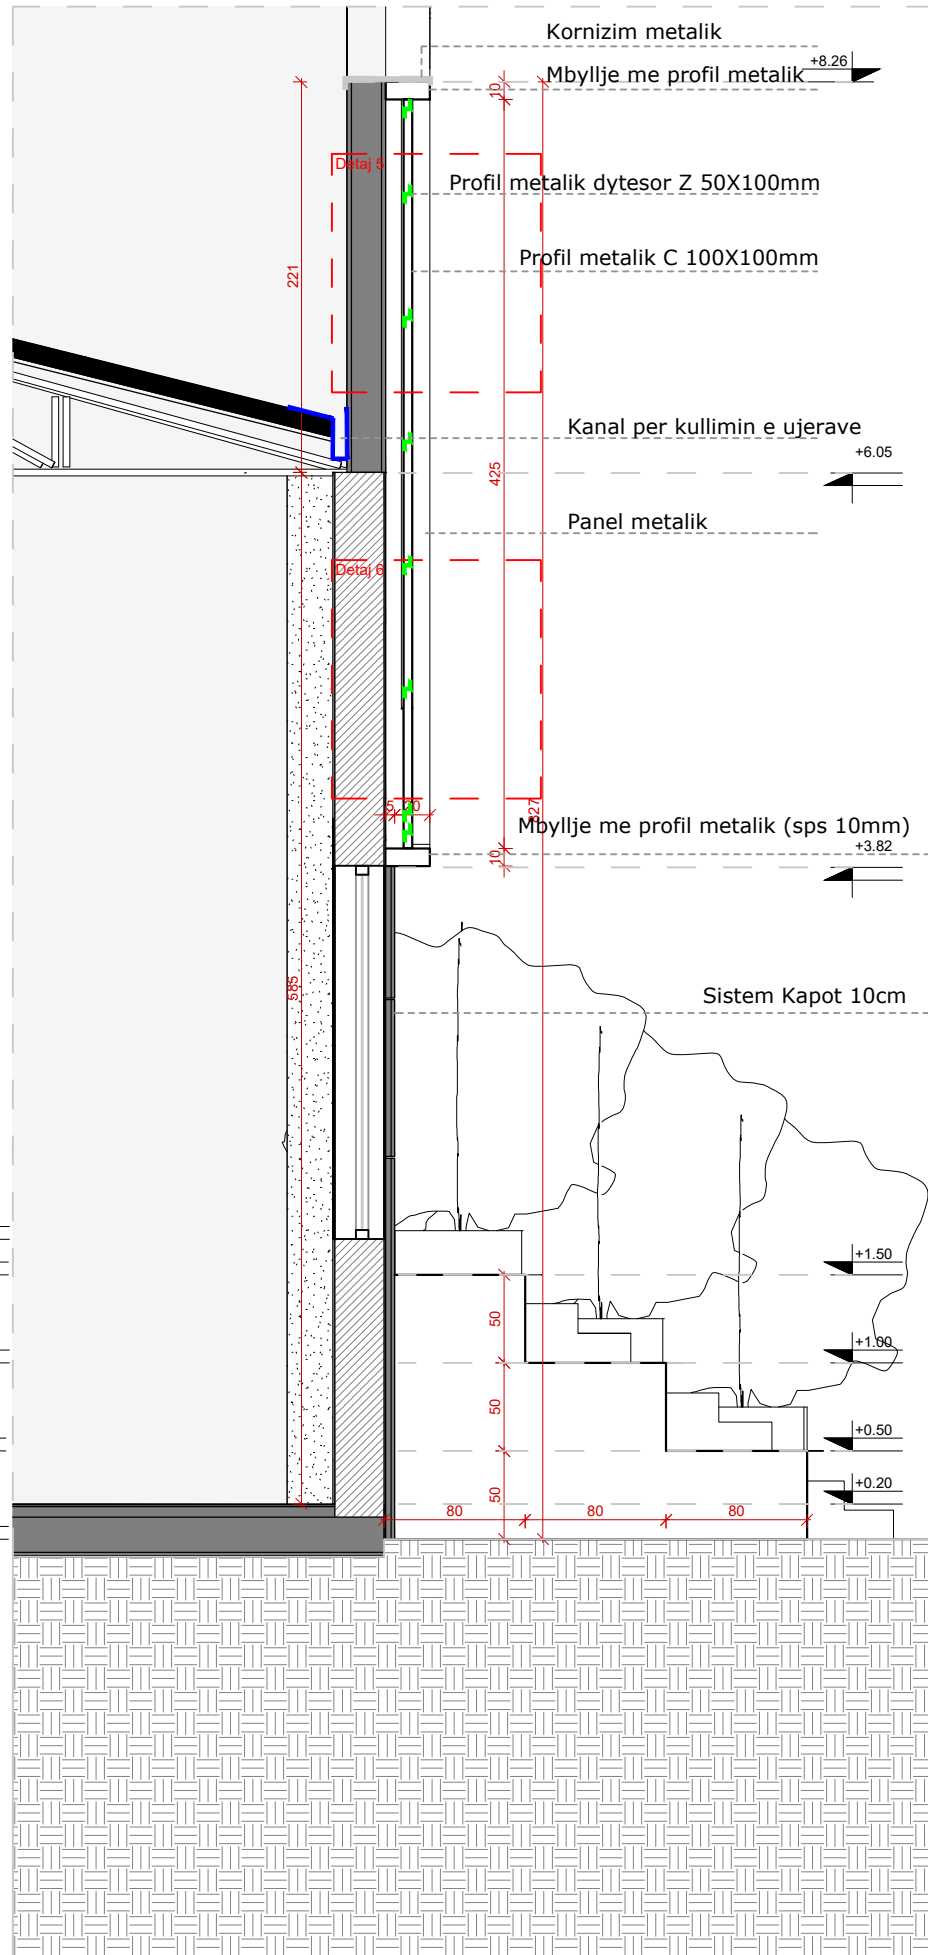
Kornizim metalik

+8.26

Mbyllje me profil metalik

10

Detaj 5

Profil metalik dytesor Z 50X100mm

221

Profil metalik C 100X100mm

Kanal per kullimin e ujerave

+6.05

425

Panel metalik

Detaj 6

5

10

427

Mbyllje me profil metalik (sps 10mm)

+3.82

10

Sistem Kapot 10cm

585

+1.50

50

+1.00

50

+0.50

+0.20

50

80

80

80